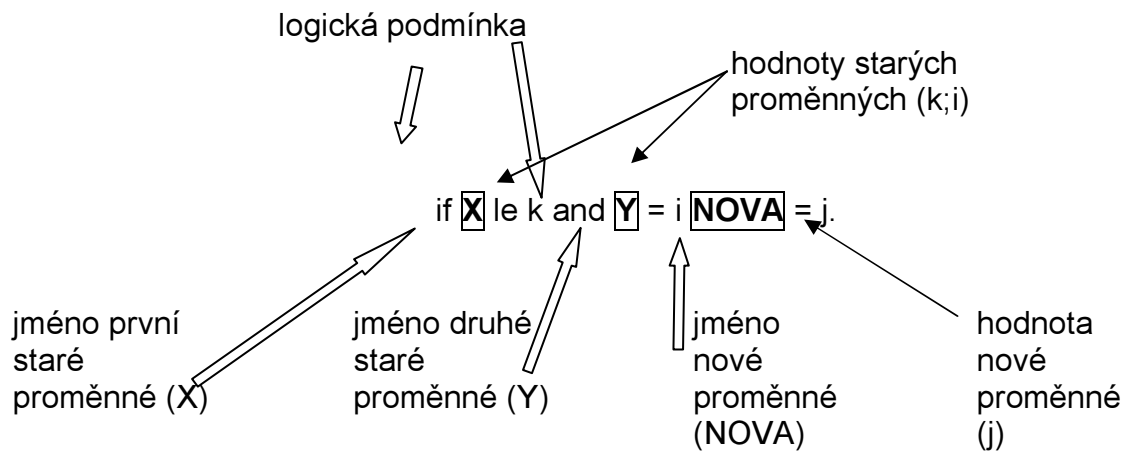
logická podmínka

hodnoty starých proměnných (k;i)

if **X** le k and **Y** = i **NOVA** = j.

jméno první staré proměnné (X)

jméno druhé staré proměnné (Y)

jméno nové proměnné (NOVA)

hodnota nové proměnné (j)